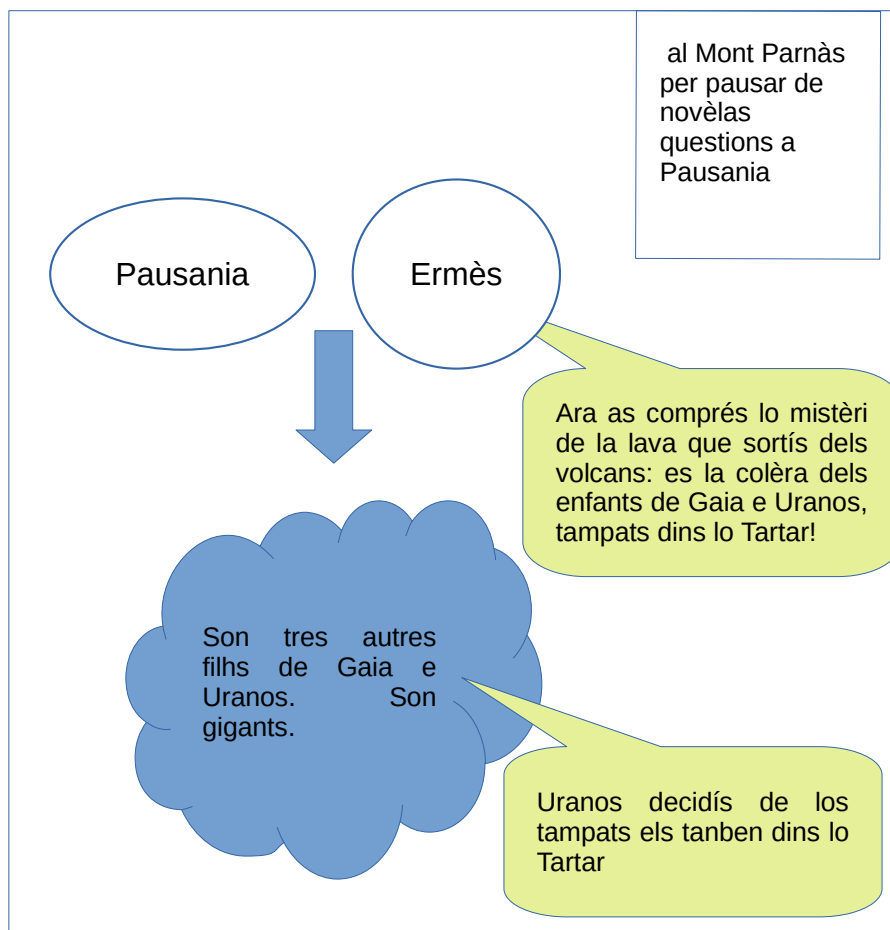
al Mont Parnàs per pausar de novèlas questions a Pausania

Pausania

Ermès

Ara as comprés lo mistèri de la lava que sortís dels volcans: es la colèra dels enfants de Gaia e Uranos, tampats dins lo Tartar!

Son tres autres filhs de Gaia e Uranos. Son gigants.

Uranos decidís de los tampats els tanben dins lo Tartar